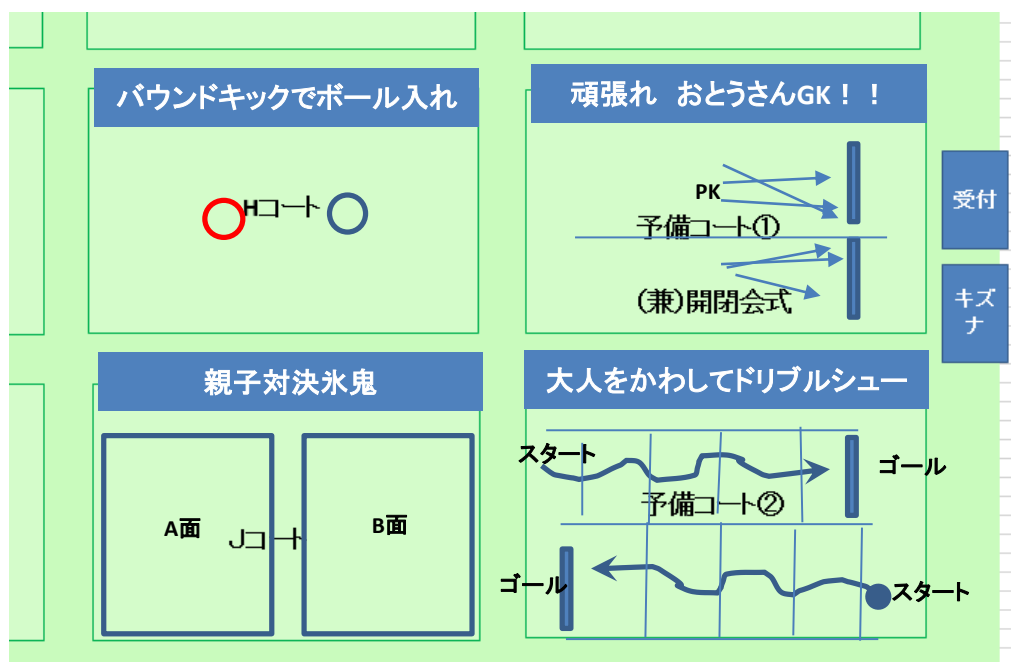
バウンドキックでボール入れ

Hコート

頑張れ　おとうさんGK！！

PK

予備コート①

(兼)開閉会式

受付

キズナ

親子対決氷鬼

A面

Jコート

B面

大人をかわしてドリブルシュー

スタート

ゴール

予備コート②

ゴール

スタート